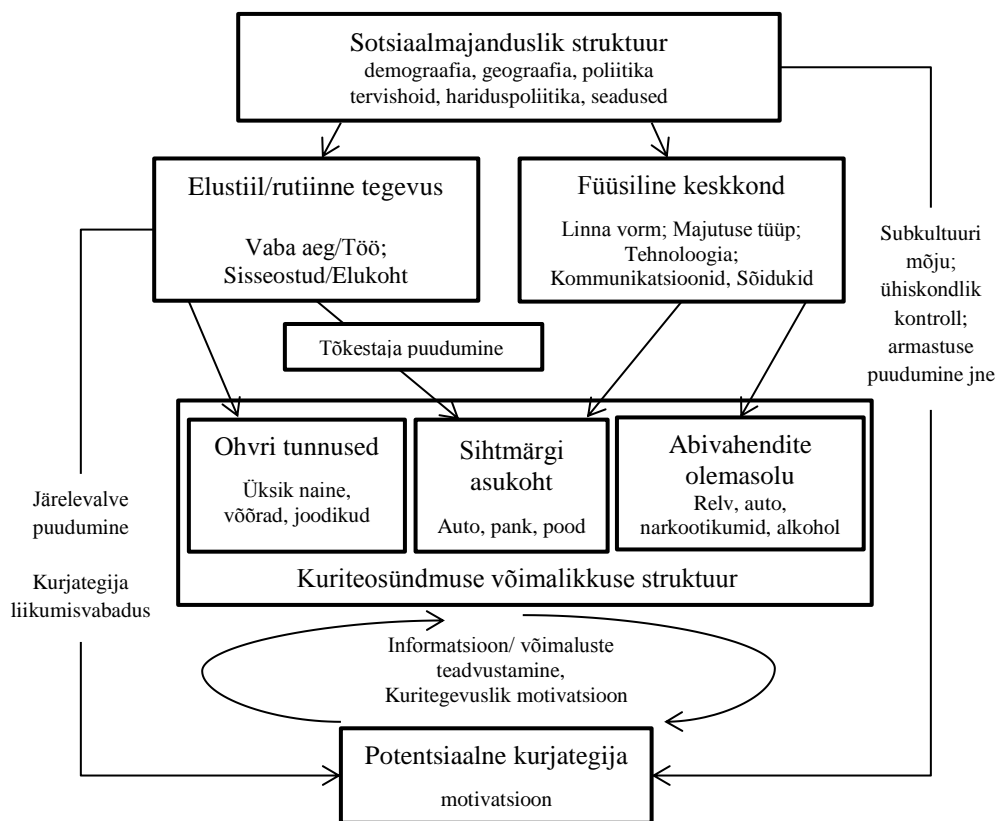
Sotsiaalmajanduslik struktuur
demograafia, geograafia, poliitika
tervishoid, hariduspoliitika, seadused

Elustiil/rutiinne tegevus

Vaba aeg/Töö;
Sisseostud/Elukoht

Füüsiline keskkond

Linna vorm; Majutuse tüüp;
Tehnoloogia;
Kommunikatsioonid, Sõidukid

Subkultuuri mõju; ühiskondlik kontroll; armastuse puudumine jne

Tõkestaja puudumine

Ohvri tunnused
Üksik naine, võõrad, joodikud

Sihtmärgi asukoht
Auto, pank, pood

Abivahendite olemasolu
Relv, auto, narkootikumid, alkohol

Kuriteosündmuse võimalikkuse struktuur

Järelevalve puudumine

Kurjategija liikumisvabadus

Informatsioon/ võimaluste teadvustamine,
Kuritegevuslik motivatsioon

Potentsiaalne kurjategija
motivatsioon